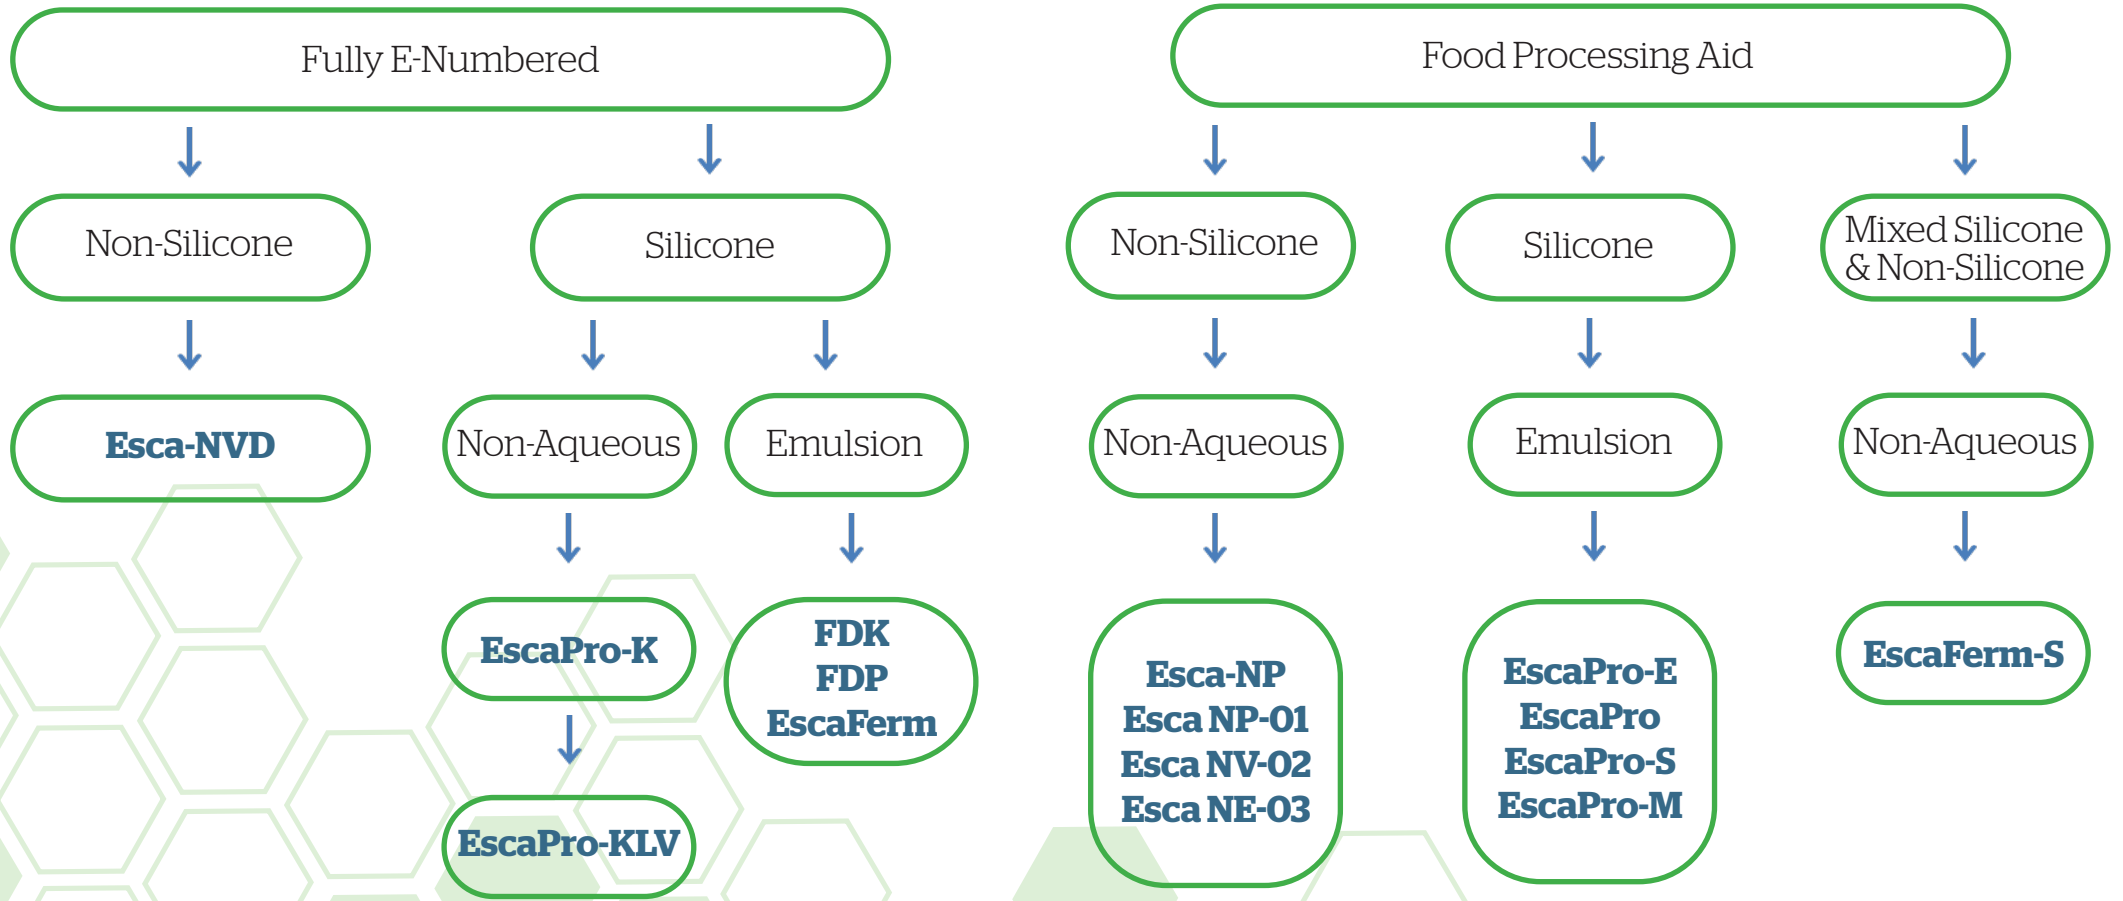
Fully E-Numbered

Non-Silicone

Esca-NVD

Silicone

Non-Aqueous

EscaPro-K

EscaPro-KLV

Emulsion

FDK
FDP
EscaFerm

Food Processing Aid

Non-Silicone

Non-Aqueous

Esca-NP
Esca NP-01
Esca NV-02
Esca NE-03

Silicone

Emulsion

EscaPro-E
EscaPro
EscaPro-S
EscaPro-M

Mixed Silicone & Non-Silicone

Non-Aqueous

EscaFerm-S